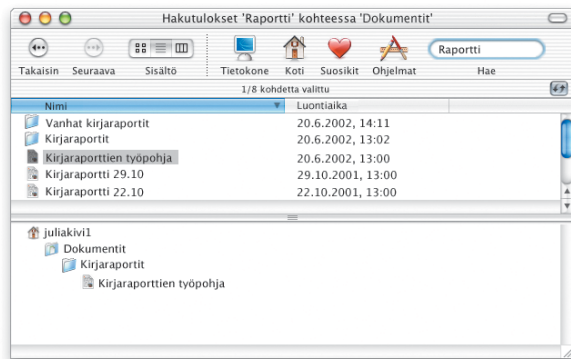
Hakutulokset 'Raportti' kohteessa 'Dokumentit'

Takaisin Seuraava Sisältö Tietokone Koti Suosikit Ohjelmat Raportti Hae

1/8 kohdetta valittu

| Nimi | Luontiaika |
|---|---|
| Vanhat kirjaraportit | 20.6.2002, 14:11 |
| Kirjaraportit | 20.6.2002, 13:02 |
| Kirjaraporttien työpohja | 20.6.2002, 13:00 |
| Kirjaraportti 29.10 | 29.10.2001, 13:00 |
| Kirjaraportti 22.10 | 22.10.2001, 13:00 |

juliakivi1
Dokumentit
Kirjaraportit
Kirjaraporttien työpohja